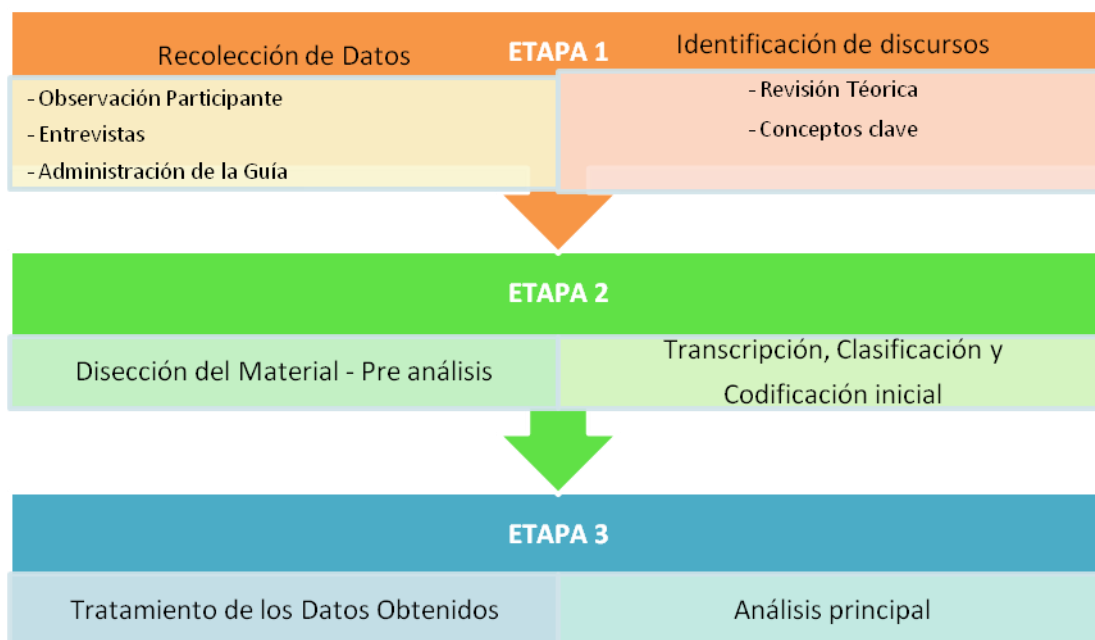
Recolección de Datos

ETAPA 1

Identificación de discursos

- Observación Participante
- Entrevistas
- Administración de la Guía

- Revisión Téorica
- Conceptos clave

ETAPA 2

Disección del Material - Pre análisis

Transcripción, Clasificación y Codificación inicial

ETAPA 3

Tratamiento de los Datos Obtenidos

Análisis principal